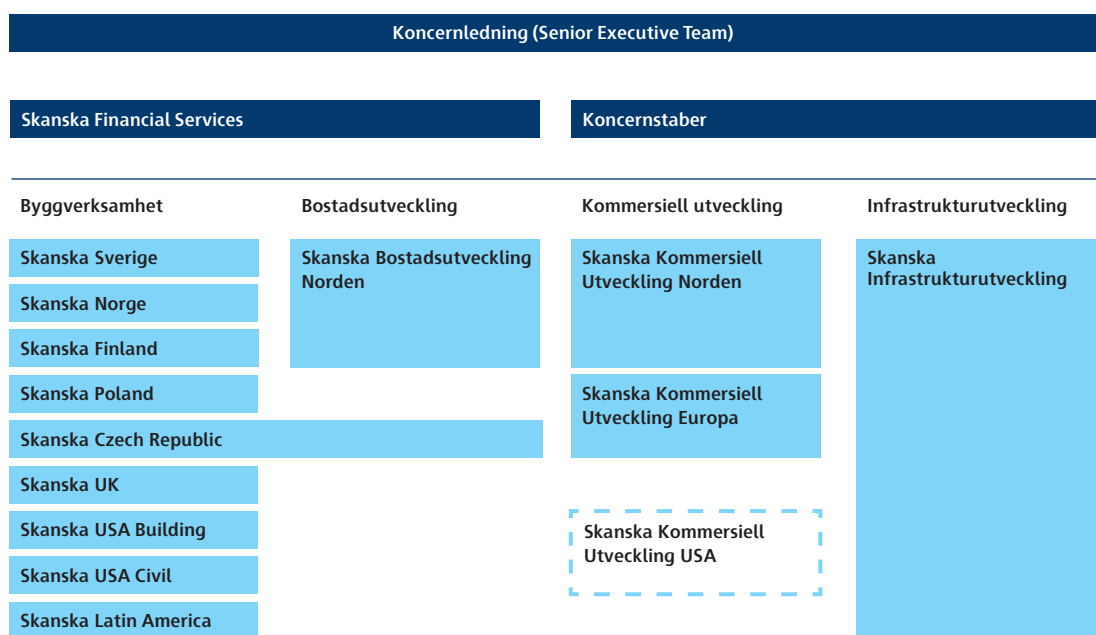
Koncernledning (Senior Executive Team)

Skanska Financial Services

Koncernstaber

Byggverksamhet

Skanska Sverige

Skanska Norge

Skanska Finland

Skanska Poland

Skanska Czech Republic

Skanska UK

Skanska USA Building

Skanska USA Civil

Skanska Latin America

Bostadsutveckling

Skanska Bostadsutveckling Norden

Kommersiell utveckling

Skanska Kommersiell Utveckling Norden

Skanska Kommersiell Utveckling Europa

Skanska Kommersiell Utveckling USA

Infrastrukturutveckling

Skanska Infrastrukturutveckling